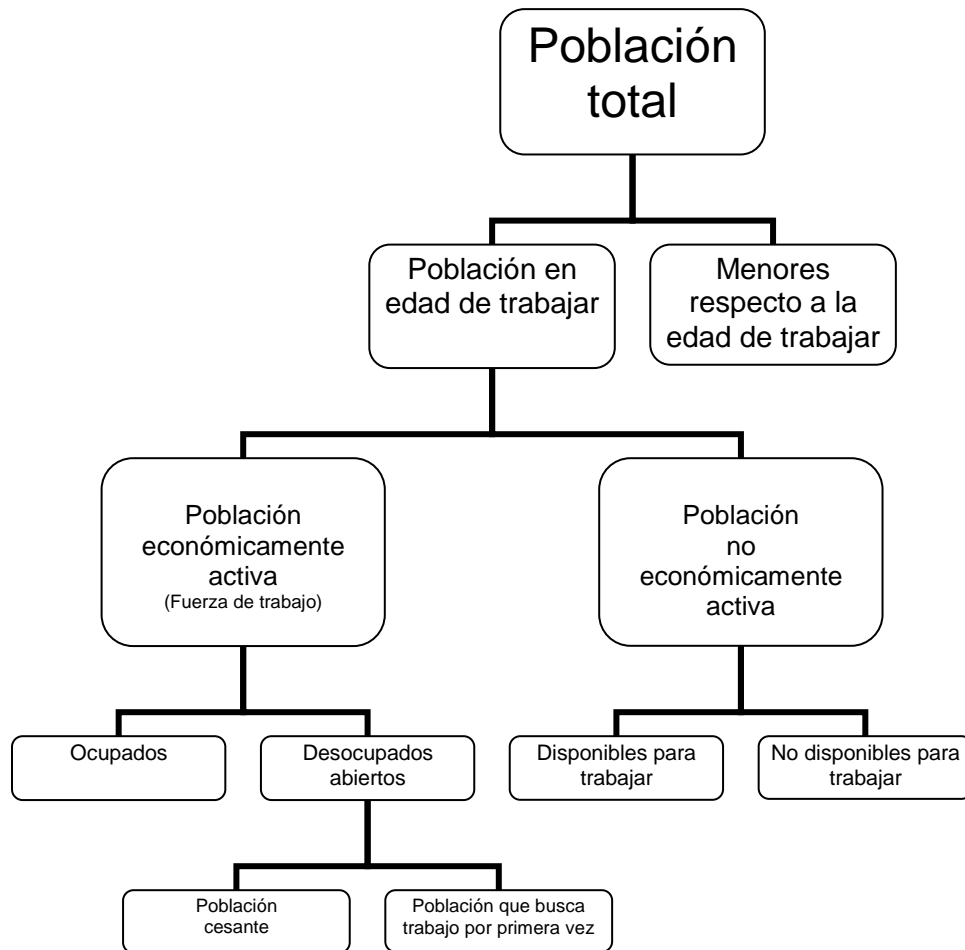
Población total

Población en edad de trabajar

Menores respecto a la edad de trabajar

Población económicamente activa
(Fuerza de trabajo)

Población no económicamente activa

Ocupados

Desocupados abiertos

Disponibles para trabajar

No disponibles para trabajar

Población cesante

Población que busca trabajo por primera vez